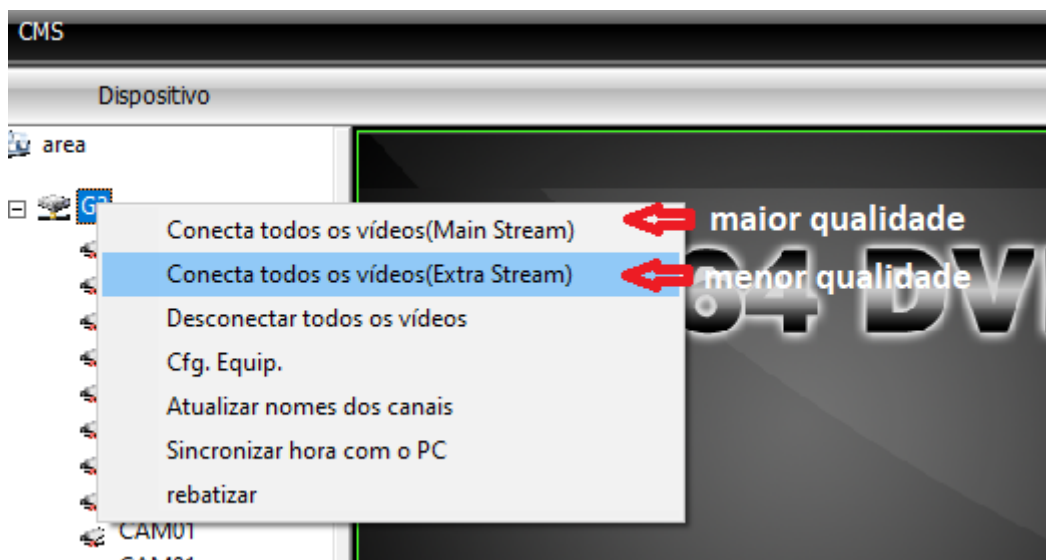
CMS

Dispositivo

area

G3

Conecta todos os vídeos(Main Stream)
Conecta todos os vídeos(Extra Stream)
Desconectar todos os vídeos
Cfg. Equip.
Atualizar nomes dos canais
Sincronizar hora com o PC
rebatizar

maior qualidade
menor qualidade

CAM01
CAM01

64 DVI